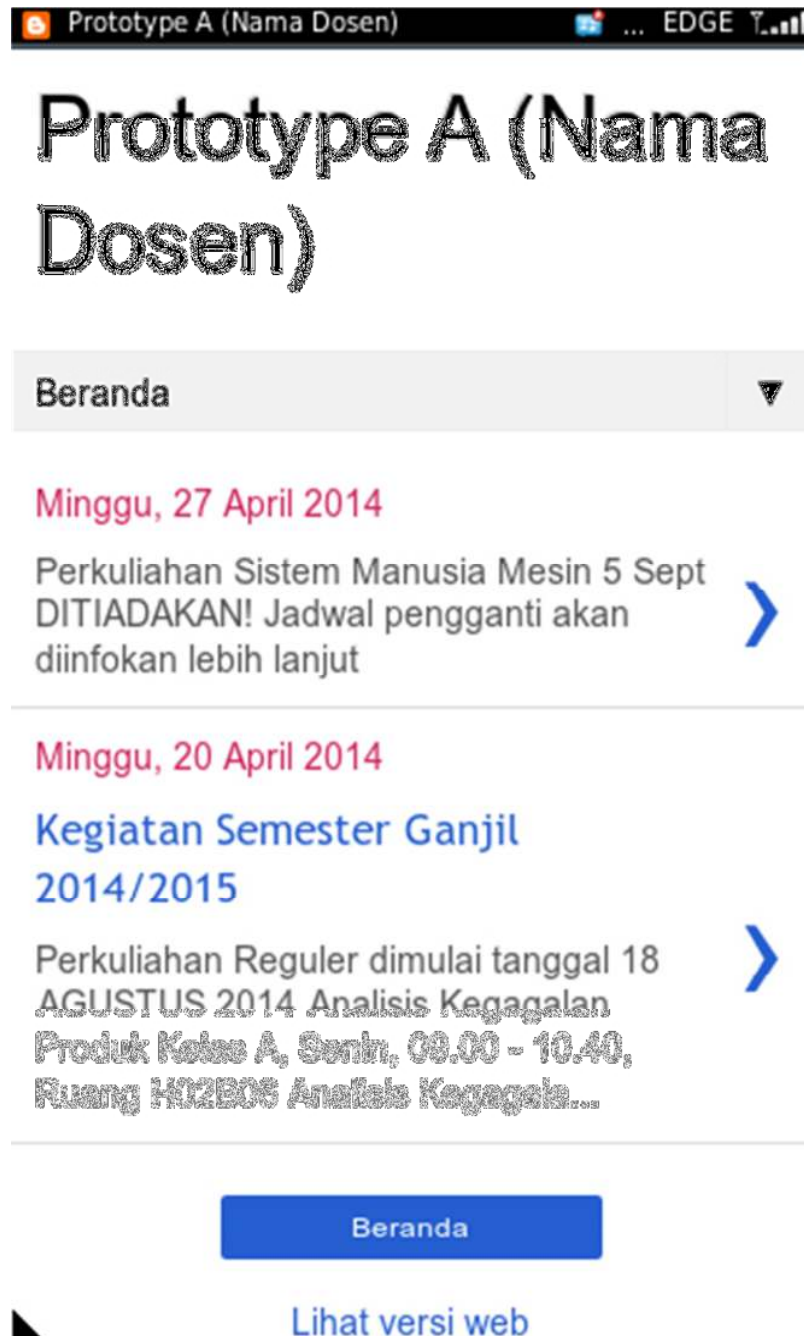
Prototype A (Nama Dosen) ... EDGE

Prototype A (Nama Dosen)

Beranda

Minggu, 27 April 2014

Perkuliahan Sistem Manusia Mesin 5 Sept DITIADAKAN! Jadwal pengganti akan diinfokan lebih lanjut

Minggu, 20 April 2014

Kegiatan Semester Ganjil 2014/2015

Perkuliahan Reguler dimulai tanggal 18 AGUSTUS 2014 Analisis Kegagalan Produk Kelas A, Senin, 09.00 - 10.40, Ruang H02B06 Analisis Kegagala...

Beranda

Lihat versi web